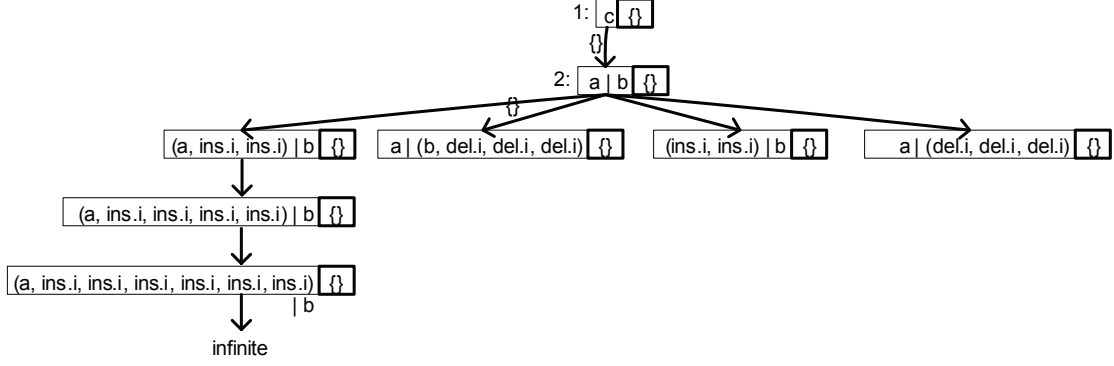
1: c {}

{}

2: a | b {}

{}

(a, ins.i, ins.i) | b {}

a | (b, del.i, del.i, del.i) {}

(ins.i, ins.i) | b {}

a | (del.i, del.i, del.i) {}

(a, ins.i, ins.i, ins.i, ins.i) | b {}

(a, ins.i, ins.i, ins.i, ins.i, ins.i, ins.i) | b {}

infinite